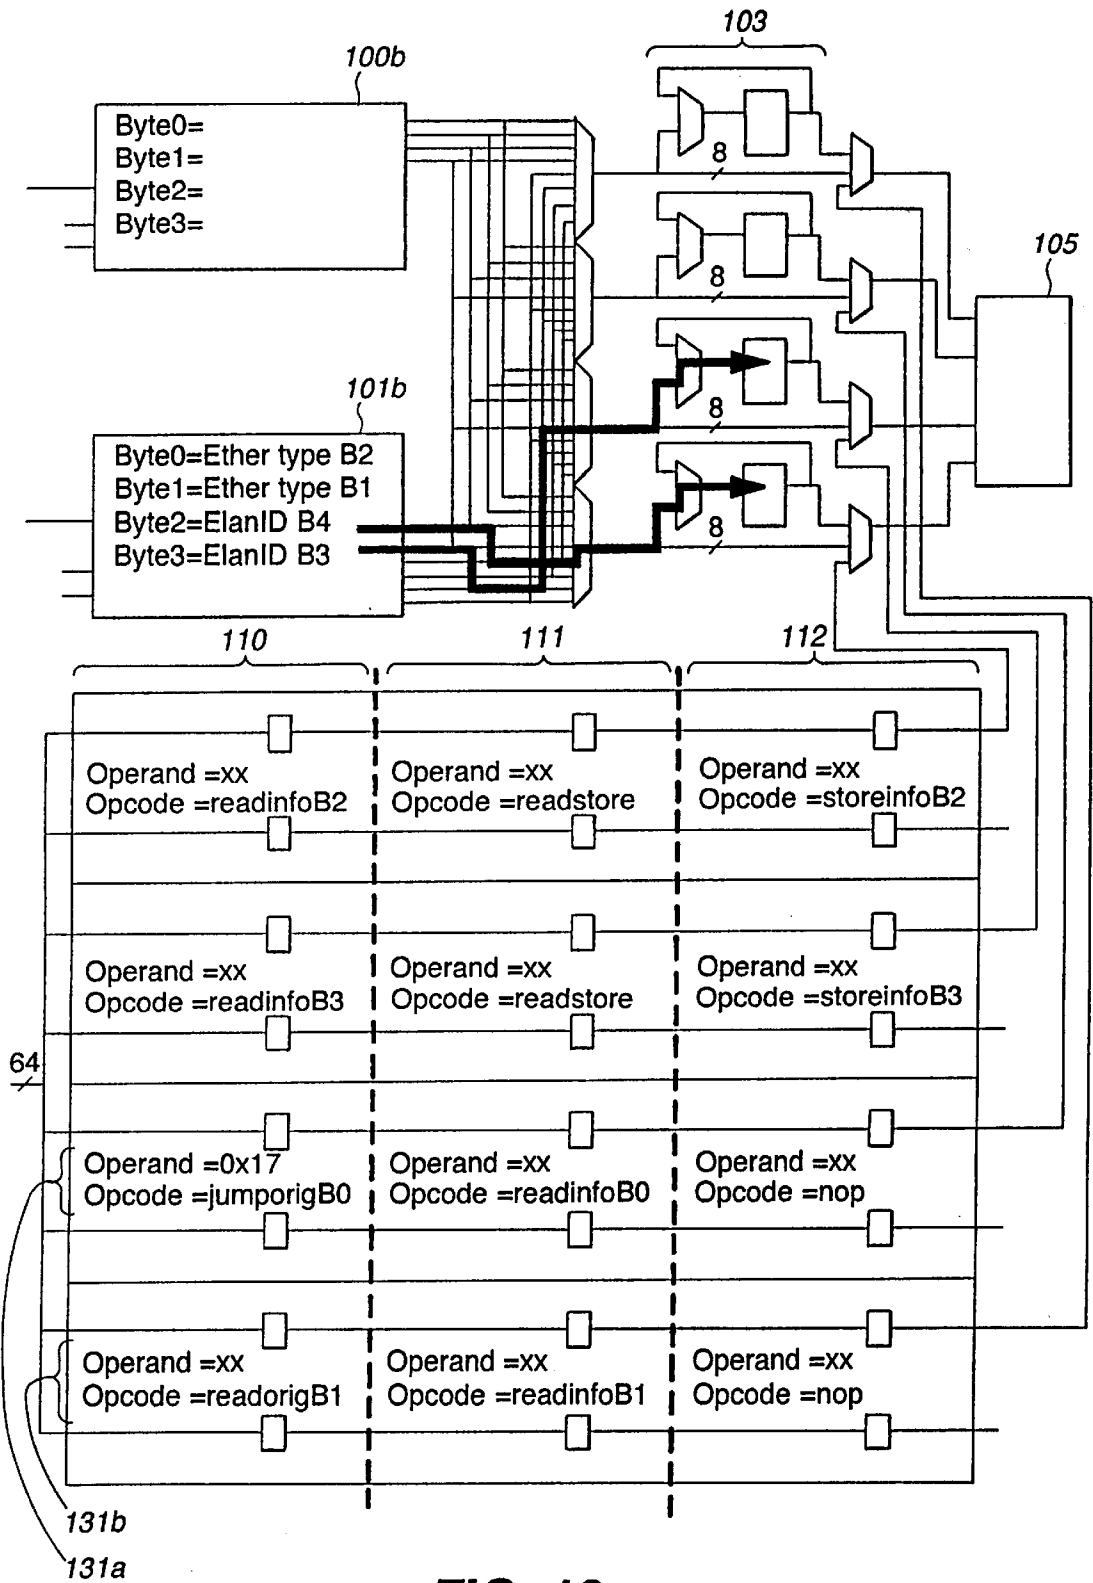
103

100b

Byte0=
Byte1=
Byte2=
Byte3=

8

8

105

101b

8

Byte0=Ether type B2
Byte1=Ether type B1
Byte2=ElanID B4
Byte3=ElanID B3

8

110

111

112

Operand =xx
Opcode =readinfoB2

Operand =xx
Opcode =readstore

Operand =xx
Opcode =storeinfoB2

Operand =xx
Opcode =readinfoB3

Operand =xx
Opcode =readstore

Operand =xx
Opcode =storeinfoB3

64

Operand =0x17
Opcode =jumporigB0

Operand =xx
Opcode =readinfoB0

Operand =xx
Opcode =nop

Operand =xx
Opcode =readorigB1

Operand =xx
Opcode =readinfoB1

Operand =xx
Opcode =nop

131b

131a

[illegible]